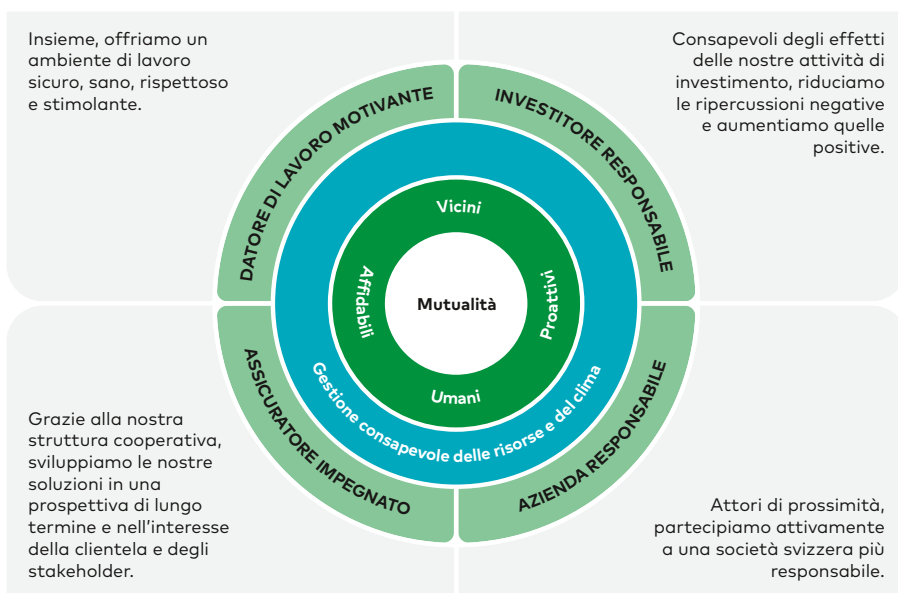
Insieme, offriamo un ambiente di lavoro sicuro, sano, rispettoso e stimolante.

Consapevoli degli effetti delle nostre attività di investimento, riduciamo le ripercussioni negative e aumentiamo quelle positive.

DATORE DI LAVORO MOTIVANTE

INVESTITORE RESPONSABILE

Vicini

Affidabili

Mutualità

Proattivi

Umani

Gestione consapevole delle risorse e del clima

ASSICURATORE IMPEGNATO

AZIENDA RESPONSABILE

Grazie alla nostra struttura cooperativa, sviluppiamo le nostre soluzioni in una prospettiva di lungo termine e nell'interesse della clientela e degli stakeholder.

Attori di prossimità, partecipiamo attivamente a una società svizzera più responsabile.